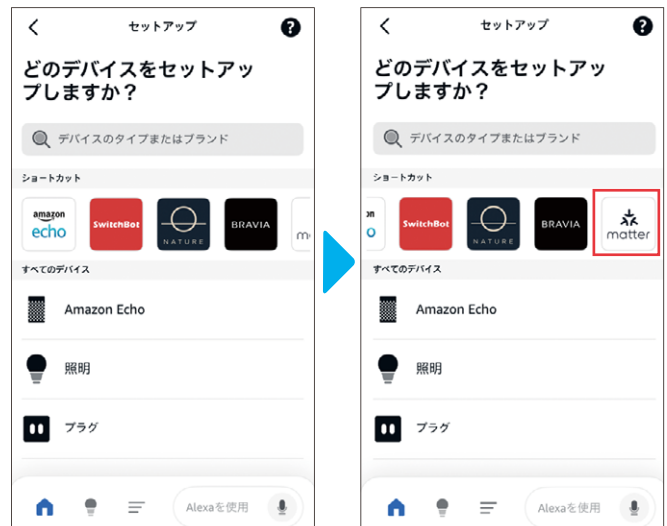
セットアップ

どのデバイスをセットアップしますか？

デバイスのタイプまたはブランド

ショートカット

amazon echo

SwitchBot

NATURE

BRAVIA

m

すべてのデバイス

Amazon Echo

照明

プラグ

Alexaを使用

セットアップ

どのデバイスをセットアップしますか？

デバイスのタイプまたはブランド

ショートカット

o

SwitchBot

NATURE

BRAVIA

matter

すべてのデバイス

Amazon Echo

照明

プラグ

Alexaを使用